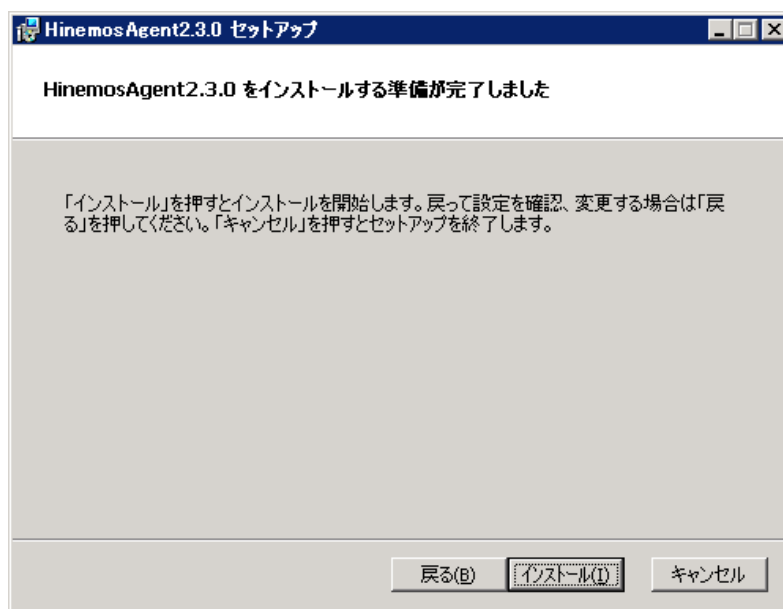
HinemosAgent2.3.0 セットアップ

HinemosAgent2.3.0 をインストールする準備が完了しました

「インストール」を押すとインストールを開始します。戻って設定を確認、変更する場合は「戻る」を押してください。「キャンセル」を押すとセットアップを終了します。

戻る(B) インストール(I) キャンセル